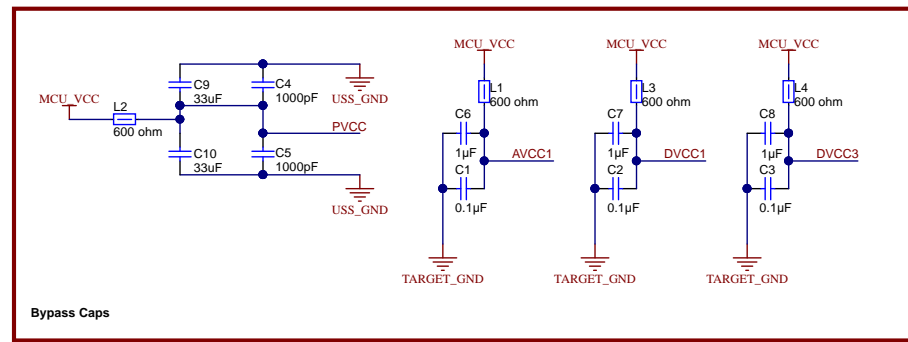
MCU_VCC
L2
600 ohm
C9
33uF
C4
1000pF
USS_GND
PVCC
C10
33uF
C5
1000pF
USS_GND

MCU_VCC
L1
600 ohm
C6
1µF
AVCC1
C1
0.1µF
TARGET_GND

MCU_VCC
L3
600 ohm
C7
1µF
DVCC1
C2
0.1µF
TARGET_GND

MCU_VCC
L4
600 ohm
C8
1µF
DVCC3
C3
0.1µF
TARGET_GND

Bypass Caps